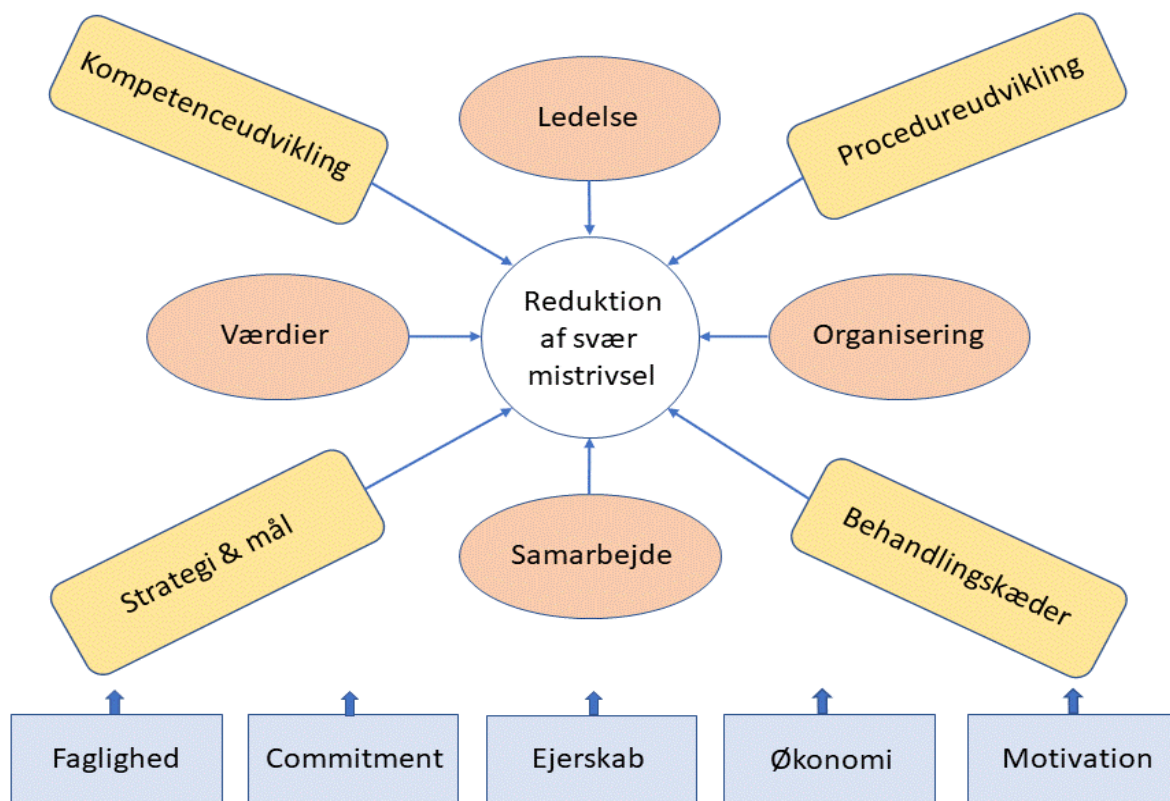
Kompetenceudvikling

Ledelse

Procedureudvikling

Værdier

Reduktion af svær mistrivsel

Organisering

Strategi & mål

Samarbejde

Behandlingskæder

Faglighed

Commitment

Ejerskab

Økonomi

Motivation